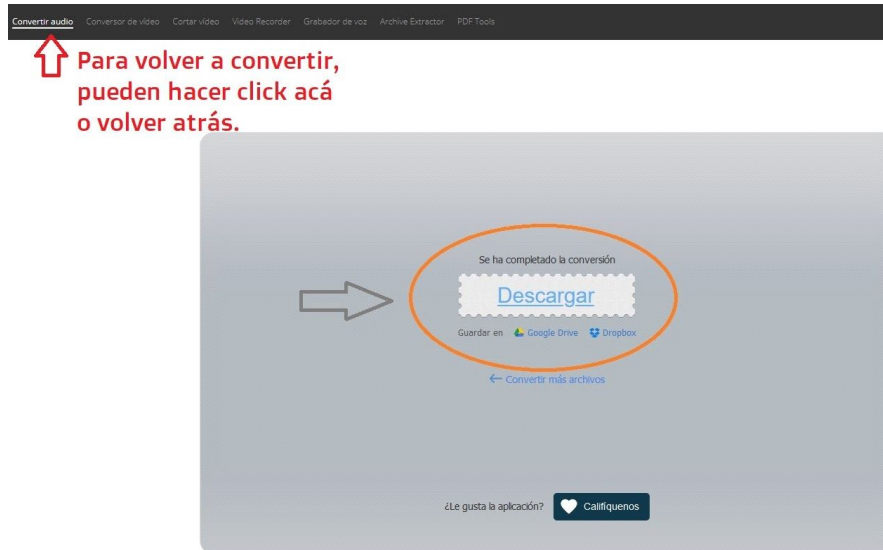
Convertir audio Conversor de video Cortar video Video Recorder Grabador de voz Archive Extractor PDF Tools

Para volver a convertir, pueden hacer click acá o volver atrás.

Se ha completado la conversión

Descargar

Guardar en Google Drive Dropbox

← Convertir más archivos

¿Le gusta la aplicación? Califíquenos